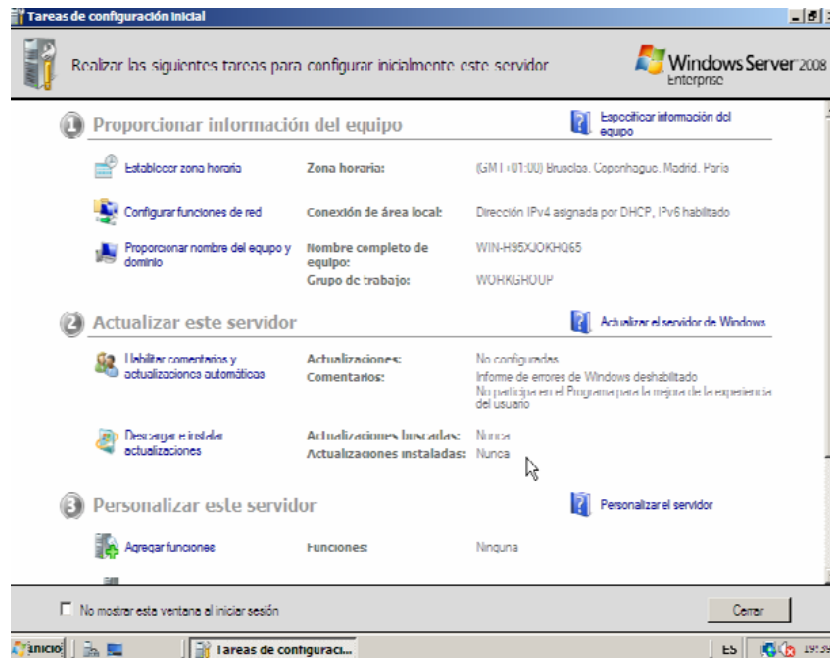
Tareas de configuración inicial

Realizar las siguientes tareas para configurar inicialmente este servidor

Windows Server 2008 Enterprise

1 Proporcionar información del equipo

Especificar información del equipo

Establecer zona horaria | Zona horaria: | (GMT+01:00) Bruselas, Copenhague, Madrid, París

Configurar funciones de red | Conexión de área local: | Dirección IPv4 asignada por DHCP, IPv6 habilitado

Proporcionar nombre del equipo y dominio | Nombre completo de equipo: | WIN-H95XJOKHQ65
Grupo de trabajo: | WORKGROUP

2 Actualizar este servidor

Actualizar el servidor de Windows

Habilitar comentarios y actualizaciones automáticas | Actualizaciones: | No configuradas
Comentarios: | Informe de errores de Windows deshabilitado
No participa en el Programa para la mejora de la experiencia del usuario

Descargar e instalar actualizaciones | Actualizaciones buscadas: | Nunca
Actualizaciones instaladas: | Nunca

3 Personalizar este servidor

Personalizar el servidor

Agregar funciones | Funciones: | Ninguna

No mostrar esta ventana al iniciar sesión

Cerrar

Inicio | Tareas de configuraci... | ES | 19:58